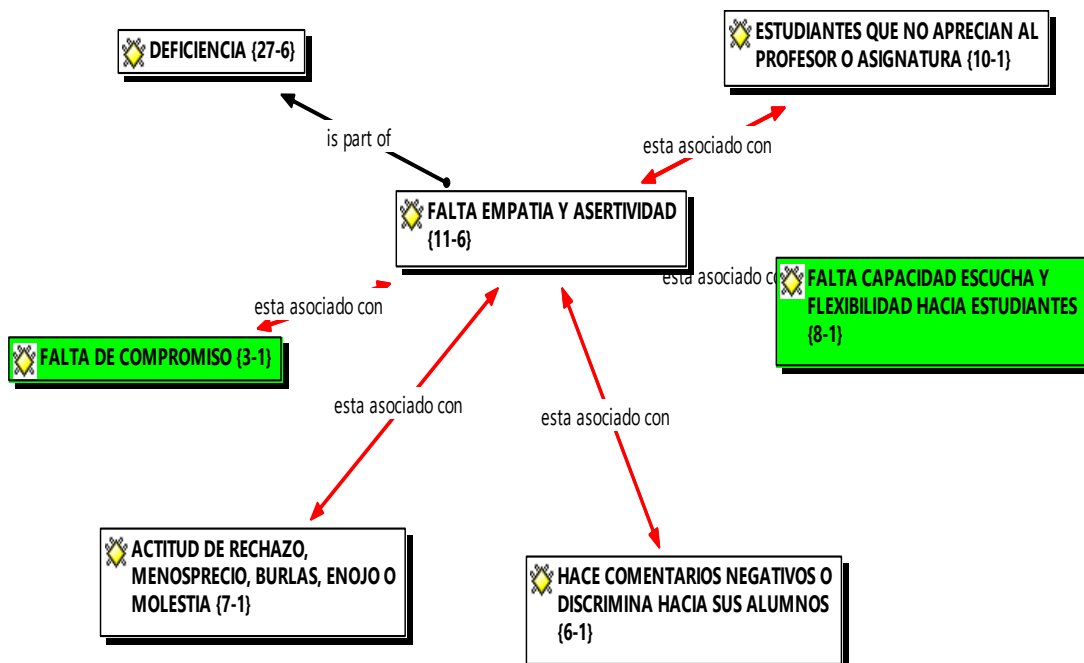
DEFICIENCIA {27-6}

ESTUDIANTES QUE NO APRECIAN AL PROFESOR O ASIGNATURA {10-1}

is part of

esta asociado con

FALTA EMPATIA Y ASERTIVIDAD {11-6}

esta asociado co

FALTA CAPACIDAD ESCUCHA Y FLEXIBILIDAD HACIA ESTUDIANTES {8-1}

esta asociado con

FALTA DE COMPROMISO {3-1}

esta asociado con

esta asociado con

ACTITUD DE RECHAZO, MENOSPRECIO, BURLAS, ENOJO O MOLESTIA {7-1}

HACE COMENTARIOS NEGATIVOS O DISCRIMINA HACIA SUS ALUMNOS {6-1}